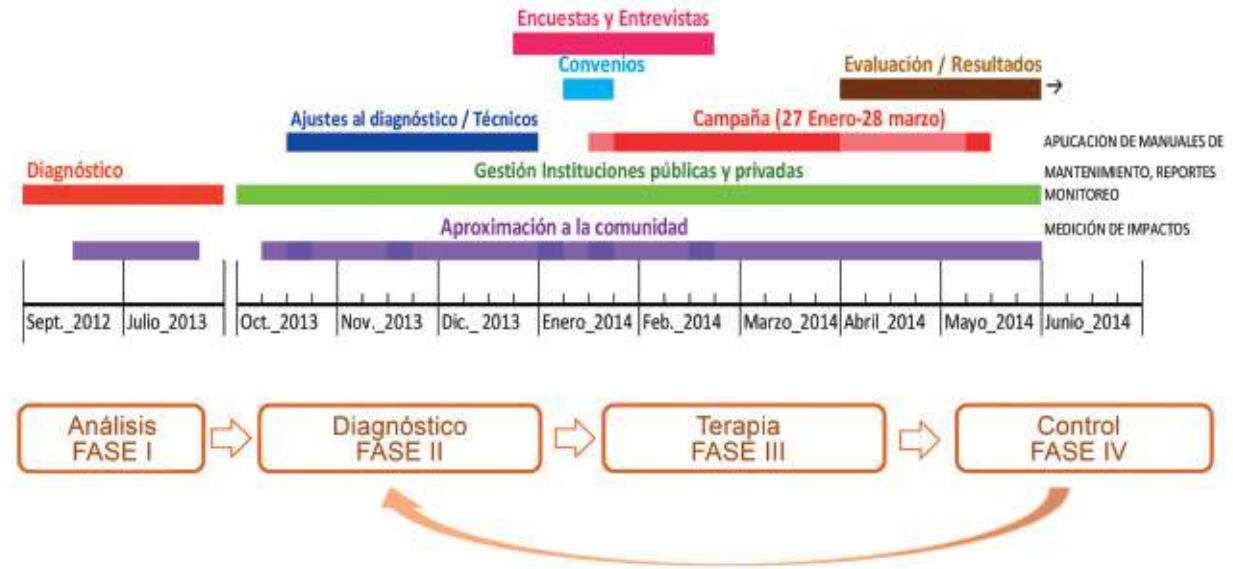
Encuestas y Entrevistas

Convenios

Evaluación / Resultados →

Ajustes al diagnóstico / Técnicos

Campaña (27 Enero-28 marzo)

APLICACION DE MANUALES DE MANTENIMIENTO, REPORTES MONITOREO

Diagnóstico

Gestión Instituciones públicas y privadas

Aproximación a la comunidad

MEDICIÓN DE IMPACTOS

Sept._2012 Julio_2013 Oct._2013 Nov._2013 Dic._2013 Enero_2014 Feb._2014 Marzo_2014 Abril_2014 Mayo_2014 Junio_2014

Análisis FASE I

Diagnóstico FASE II

Terapia FASE III

Control FASE IV